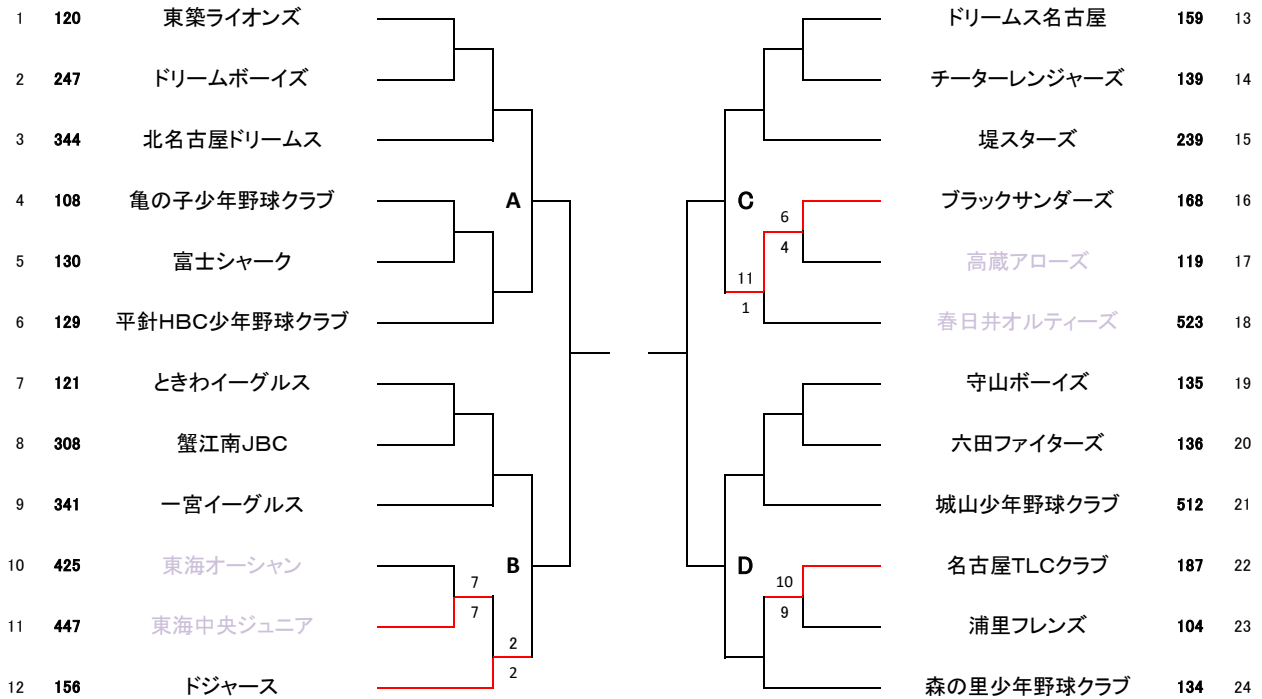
1 120 東築ライオンズ
2 247 ドリームボーイズ
3 344 北名古屋ドリームス
4 108 亀の子少年野球クラブ
5 130 富士シャーク
6 129 平針HBC少年野球クラブ
7 121 ときわイーグルス
8 308 蟹江南JBC
9 341 一宮イーグルス
10 425 東海オーシャン
11 447 東海中央ジュニア
12 156 ドジャース

A
B
7
7
2
2

ドリームス名古屋 159 13
チーターレンジャーズ 139 14
堤スターズ 239 15
ブラックサンダーズ 168 16
高蔵アローズ 119 17
春日井オルティーズ 523 18
守山ボーイズ 135 19
六田ファイターズ 136 20
城山少年野球クラブ 512 21
名古屋TLCクラブ 187 22
浦里フレンズ 104 23
森の里少年野球クラブ 134 24

C
6
4
11
1
D
10
9